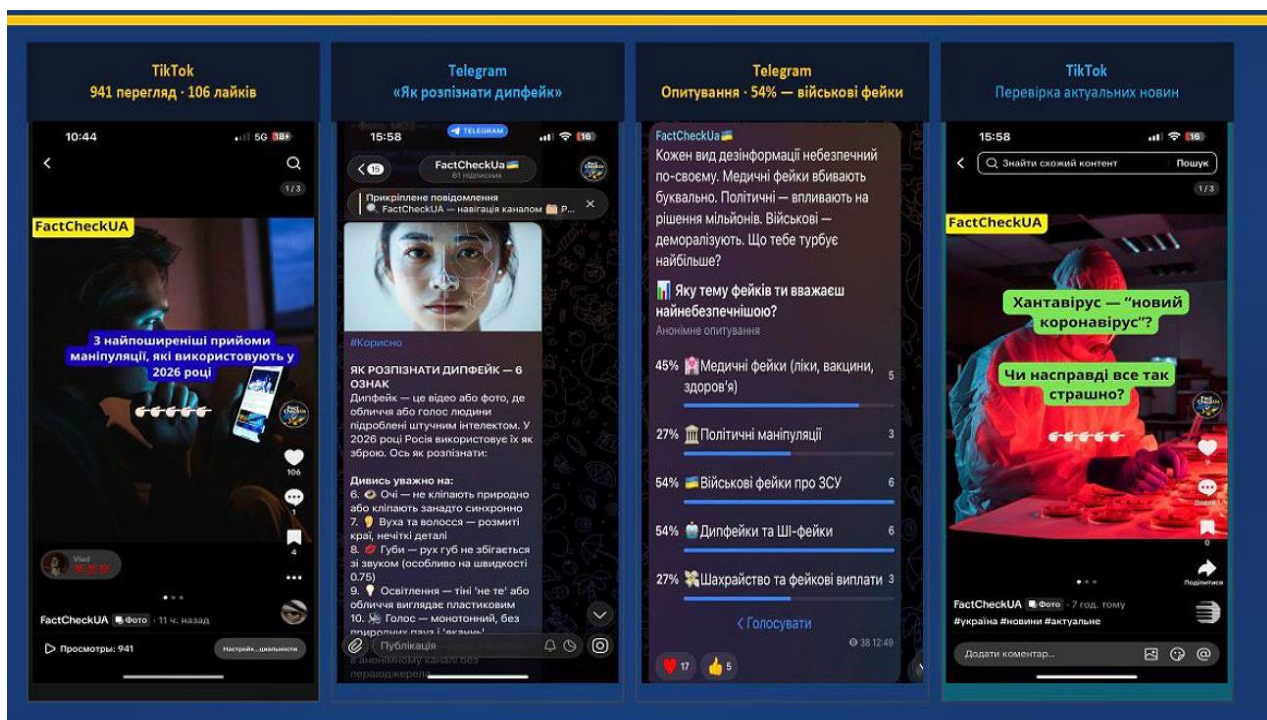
TikTok
941 перегляд · 106 лайків

10:44
5G 18+
1/3
FactCheckUA
3 найпоширеніші прийоми маніпуляції, які використовують у 2026 році
106
1
4
Vlad
FactCheckUA Фото · 11 ч. назад
Просмотры: 941
Настройк...щальности

Telegram
«Як розпізнати дипфейк»

15:58
TELEGRAM
16
15
FactCheckUa
61 підписник
Прикріплене повідомлення
FactCheckUA — навігація каналом Р...
#Корисно
ЯК РОЗПІЗНАТИ ДИПФЕЙК — 6 ОЗНАК
Дипфейк — це відео або фото, де обличчя або голос людини підроблені штучним інтелектом. У 2026 році Росія використовує їх як зброю. Ось як розпізнати:

Дивись уважно на:
6. Очі — не кліпають природно або кліпають занадто синхронно
7. Вуха та волосся — розмиті краї, нечіткі деталі
8. Губи — рух губ не збігається зі звуком (особливо на швидкості 0.75)
9. Освітлення — тіні 'не те' або обличчя виглядає пластиковим
10. Голос — монотонний, без природних пауз і 'екань'
Публікація
в анонімному каналі без першоджерел

Telegram
Опитування · 54% — військові фейки

FactCheckUa
Кожен вид дезінформації небезпечний по-своєму. Медичні фейки вбивають буквально. Політичні — впливають на рішення мільйонів. Військові — деморалізують. Що тебе турбує найбільше?
Яку тему фейків ти вважаєш найнебезпечнішою?
Анонімне опитування
45% Медичні фейки (ліки, вакцини, здоров'я) 5
27% Політичні маніпуляції 3
54% Військові фейки про ЗСУ 6
54% Дипфейки та ШІ-фейки 6
27% Шахрайство та фейкові виплати 3
Голосувати
38 12:49
17
5

TikTok
Перевірка актуальних новин

15:58
16
Знайти схожий контент
Пошук
1/3
FactCheckUA
Хантавірус — "новий коронавірус"?
Чи насправді все так страшно?
Додати
0
Поділитися
FactCheckUA Фото · 7 год. тому
#україна #новини #актуальне
Додати коментар...